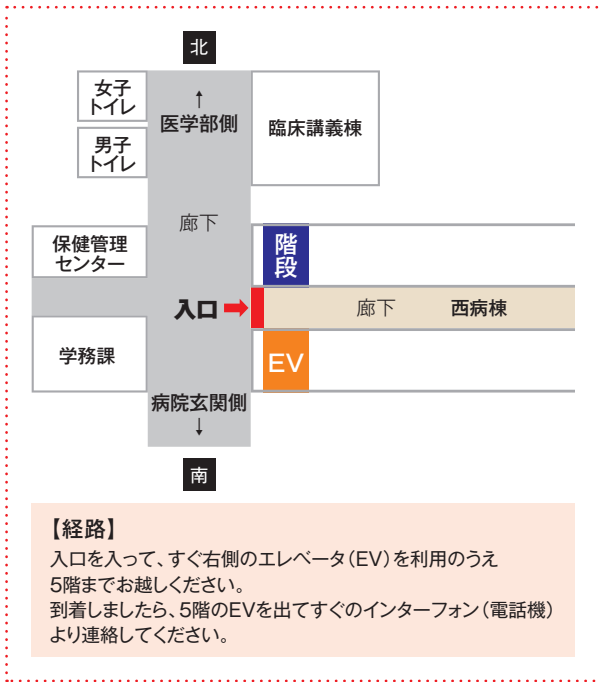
北

女子
トイレ

男子
トイレ

↑
医学部側

臨床講義棟

廊下

保健管理
センター

階
段

入口

廊下

西病棟

学務課

EV

病院玄関側
↓

南

【経路】
入口を入って、すぐ右側のエレベータ（EV）を利用のうえ
5階までお越しください。
到着しましたら、5階のEVを出てすぐのインターフォン（電話機）
より連絡してください。